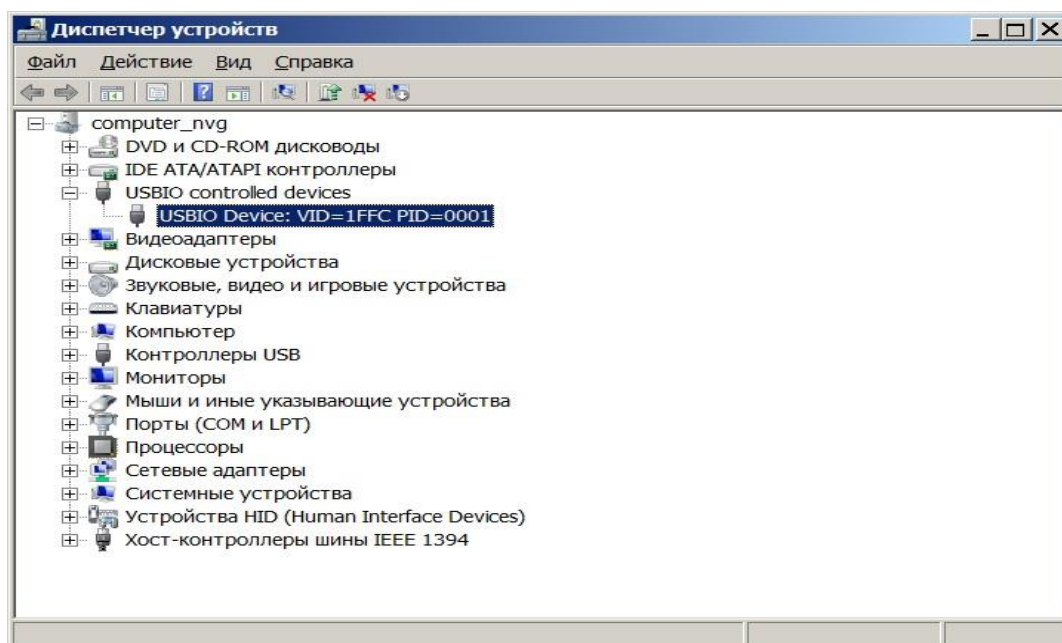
Диспетчер устройств

Файл Действие Вид Справка

computer_nvg
DVD и CD-ROM дисководы
IDE ATA/ATAPI контроллеры
USBIO controlled devices
USBIO Device: VID=1FFC PID=0001
Видеоадаптеры
Дисковые устройства
Звуковые, видео и игровые устройства
Клавиатуры
Компьютер
Контроллеры USB
Мониторы
Мыши и иные указывающие устройства
Порты (COM и LPT)
Процессоры
Сетевые адаптеры
Системные устройства
Устройства HID (Human Interface Devices)
Хост-контроллеры шины IEEE 1394